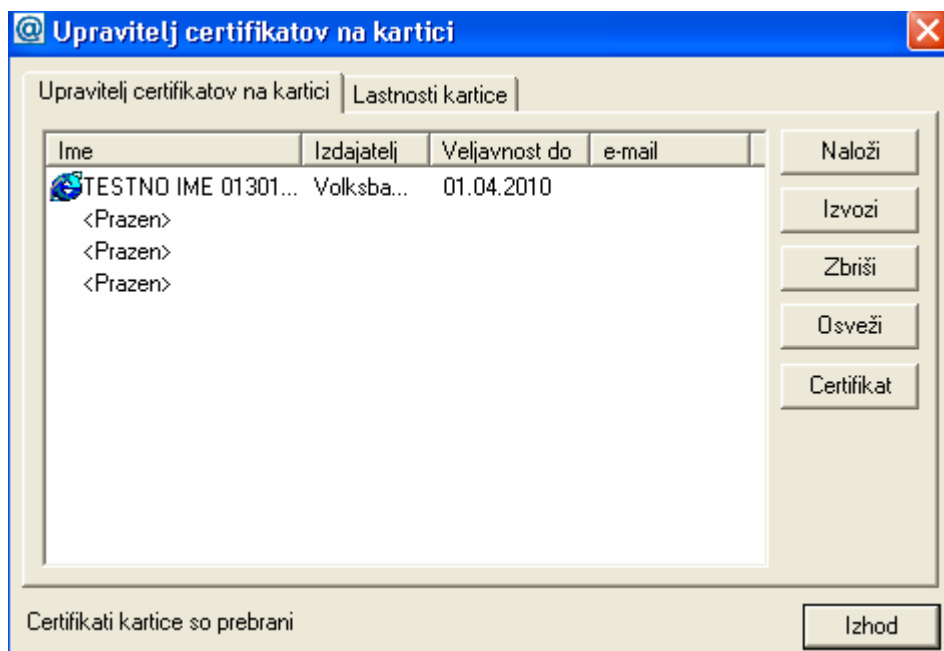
Upravitelj certifikatov na kartici

Upravitelj certifikatov na kartici | Lastnosti kartice

| Ime | Izdajatelj | Veljavnost do | e-mail |
|---|---|---|---|
| TESTNO IME 01301... | Volksba... | 01.04.2010 | |
| <Prazen> | | | |
| <Prazen> | | | |
| <Prazen> | | | |

Naloži
Izvozi
Zbriši
Osveži
Certifikat

Certifikati kartice so prebrani

Izhod